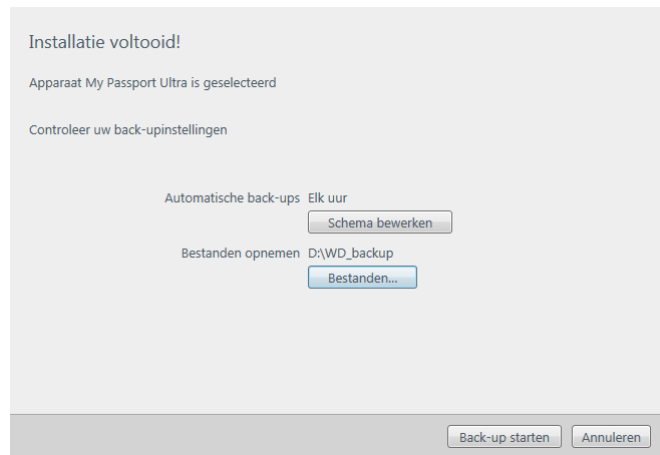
Installatie voltooid!

Apparaat My Passport Ultra is geselecteerd

Controleer uw back-upinstellingen

Automatische back-ups Elk uur

Schema bewerken

Bestanden opnemen D:\WD_backup

Bestanden...

Back-up starten Annuleren